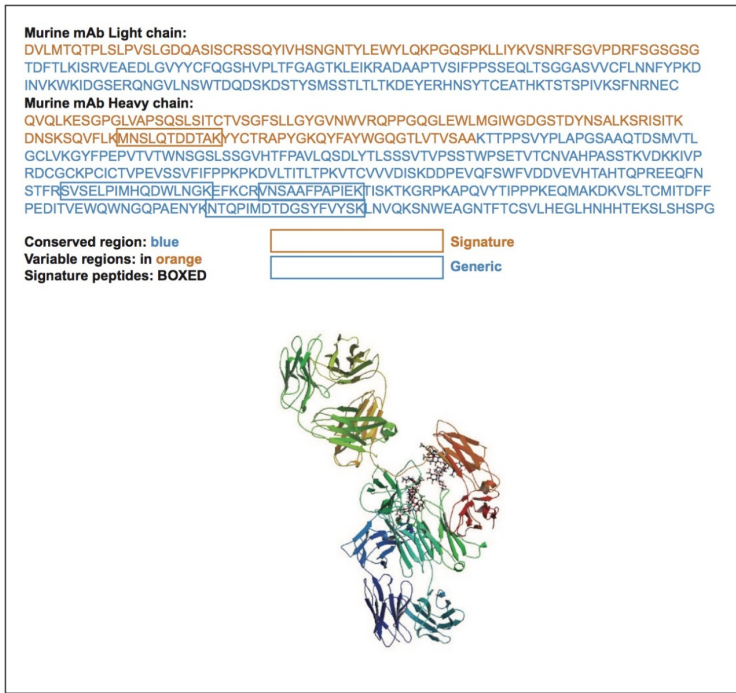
Murine mAb Light chain:
DVLMTQTPLSLPVSLGDQASISCRSSQYIVHSNGNTYLEWYLQKPGQSPKLLIYKVSNRFSGVPDRFSGSGSG TDFTLKISRVEAEDLGVYYCFQGSHVPLTFGAGTKLEIKRADAAPTVSIFPPSSEQLTSGGASVVCFLNNFYPKD INVKWKIDGSERQNGVLNSWTDQDSKDSTYSMSSTLTLTKDEYERHNSYTCEATHKTSTSPIVKSFNRNEC

Murine mAb Heavy chain:
QVQLKESGPGLVAPSQSLSITCTVSGFSLLGYGVNWVRQPPGQGLEWLMGIWGDGSTDYNSALKSRISITK DNSKSQVFLKMNSLQTDDTAKYYCTRAPYGKQYFAYWGQGTLVTVSAAKTTPPSVYPLAPGSAAQTDSMVTL GCLVKGYFPEPVTVTWNSGSLSSGVHTFPAVLQSDLYTLSSSVTVPSSTWPSETVTCNVAHPASSTKVDKKIVP RDCGCKPCICTVPEVSSVFIFPPKPKDVLTITLTPKVTCVVVDISKDDPEVQFSWFVDDVEVHTAHTQPREEQFN STFRSVSELPIMHQDWLNGKEFKCRVNSAAFPAPIEKTISKTKGRPKAPQVYTIPPPKEQMAKDKVSLTCMITDFF PEDITVEWQWNGQPAENYKNTQPIMDTDGSYFVYSKLNVQKSNWEAGNTFTCSVLHEGLHNHHTEKSLSHSPG

Conserved region: blue
Variable regions: in orange
Signature peptides: BOXED

Signature

Generic